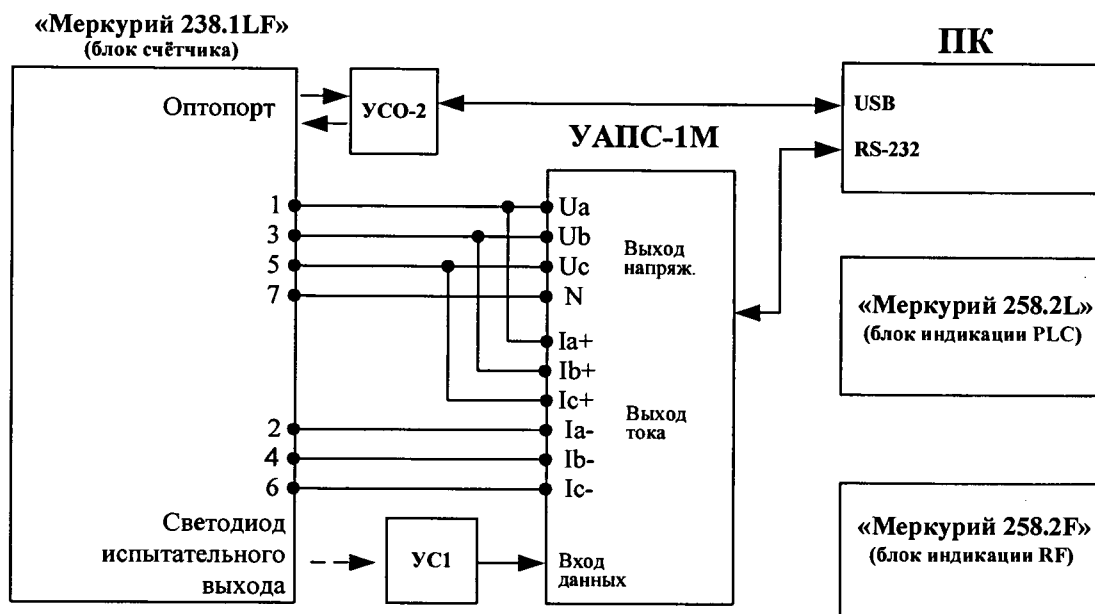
«Меркурий 238.1LF»
(блок счётчика)

Оптопорт

УСО-2

ПК

USB

RS-232

УАПС-1М

1
3
5
7

Ua
Ub
Uc
N

Выход напряж.

Ia+
Ib+
Ic+

Выход тока

2
4
6

Ia-
Ib-
Ic-

Светодиод испытательного выхода

УС1

Вход данных

«Меркурий 258.2L»
(блок индикации PLC)

«Меркурий 258.2F»
(блок индикации RF)